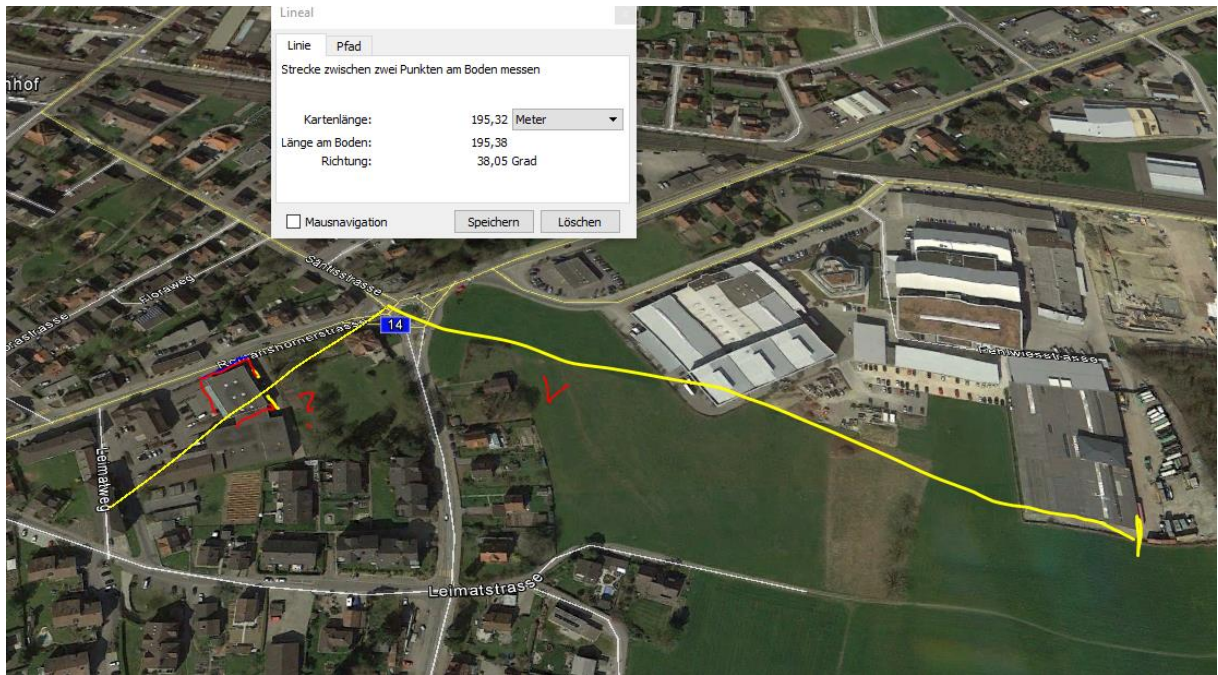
Lineal

Linie | Pfad

Strecke zwischen zwei Punkten am Boden messen

Kartenlänge: 195,32 Meter

Länge am Boden: 195,38

Richtung: 38,05 Grad

Mausnavigation Speichern Löschen

nhof

Säntisstrasse

Floraweg

orastrasse

14

Rowarshornerstrasse

Leimatweg

Leimatstrasse

Hanfwiesstrasse

?

V